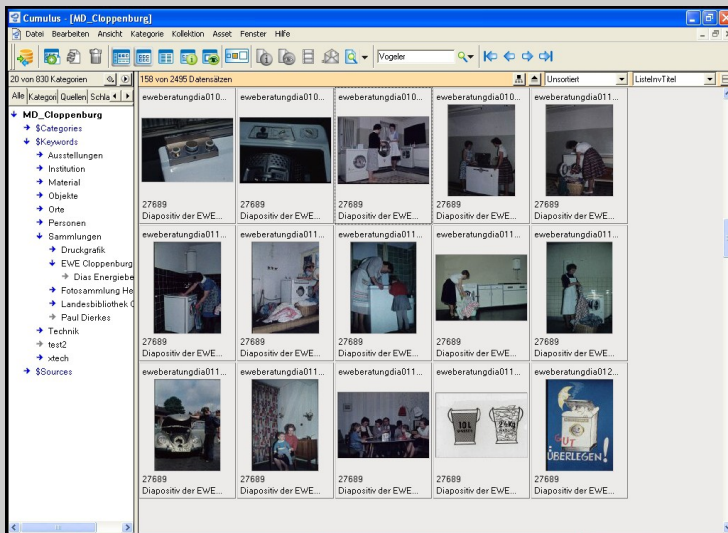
Cumulus - [MD_Cloppenburg]

Datei Bearbeiten Ansicht Kategorie Kollektion Asset Fenster Hilfe

Vogeler

20 von 830 Kategorien

158 von 2495 Datensätzen

Unsortiert

ListeInvTitel

Alle Kategori Quellen Schla

MD_Cloppenburg
$Categories
$Keywords
Ausstellungen
Institution
Material
Objekte
Orte
Personen
Sammlungen
Druckgrafik
EWE Cloppenburg
Dias Energiebe
Fotosammlung He
Landesbibliothek C
Paul Dierkes
Technik
test2
xtech
$Sources

| | | | | |
|---|---|---|---|---|
| eweberatungdia010... 27689 Diapositiv der EWE... | eweberatungdia010... 27689 Diapositiv der EWE... | eweberatungdia010... 27689 Diapositiv der EWE... | eweberatungdia010... 27689 Diapositiv der EWE... | eweberatungdia011... 27689 Diapositiv der EWE... |
| eweberatungdia011... 27689 Diapositiv der EWE... | eweberatungdia011... 27689 Diapositiv der EWE... | eweberatungdia011... 27689 Diapositiv der EWE... | eweberatungdia011... 27689 Diapositiv der EWE... | eweberatungdia011... 27689 Diapositiv der EWE... |
| eweberatungdia011... 27689 Diapositiv der EWE... | eweberatungdia011... 27689 Diapositiv der EWE... | eweberatungdia011... 27689 Diapositiv der EWE... | eweberatungdia011... 27689 Diapositiv der EWE... | eweberatungdia012... 27689 Diapositiv der EWE... |

10 L
2 kg
GUT ÜBERLEGEN!